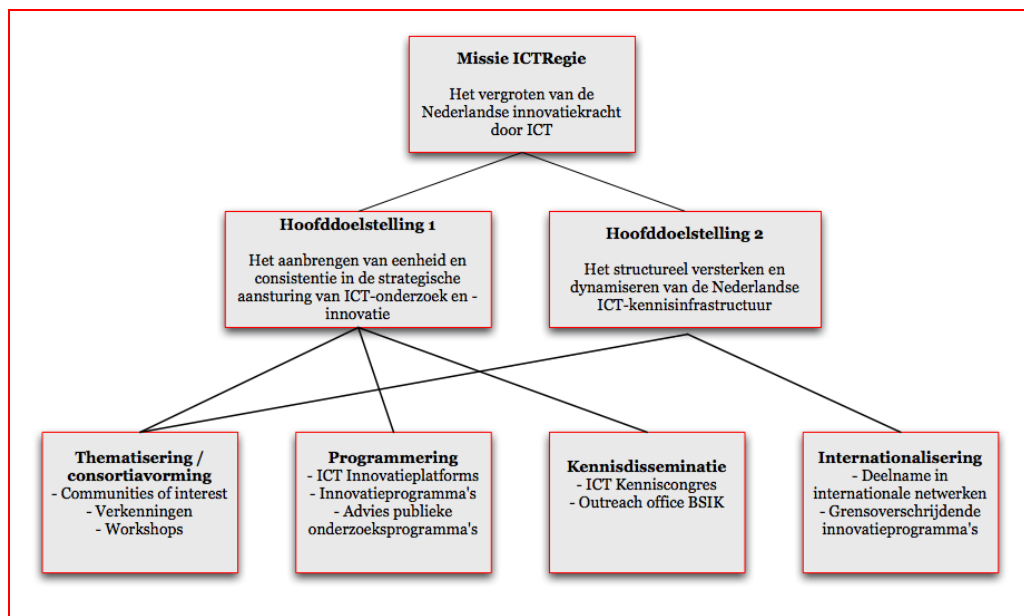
Missie ICTRegie

Het vergroten van de Nederlandse innovatiekracht door ICT

Hoofddoelstelling 1

Het aanbrengen van eenheid en consistentie in de strategische aansturing van ICT-onderzoek en -innovatie

Hoofddoelstelling 2

Het structureel versterken en dynamiseren van de Nederlandse ICT-kennisinfrastructuur

Thematisering / consortiavorming
- Communities of interest
- Verkenningen
- Workshops

Programmering
- ICT Innovatieplatforms
- Innovatieprogramma's
- Advies publieke onderzoeksprogramma's

Kennisdisseminatie
- ICT Kenniscongres
- Outreach office BSIK

Internationalisering
- Deelname in internationale netwerken
- Grensoverschrijdende innovatieprogramma's